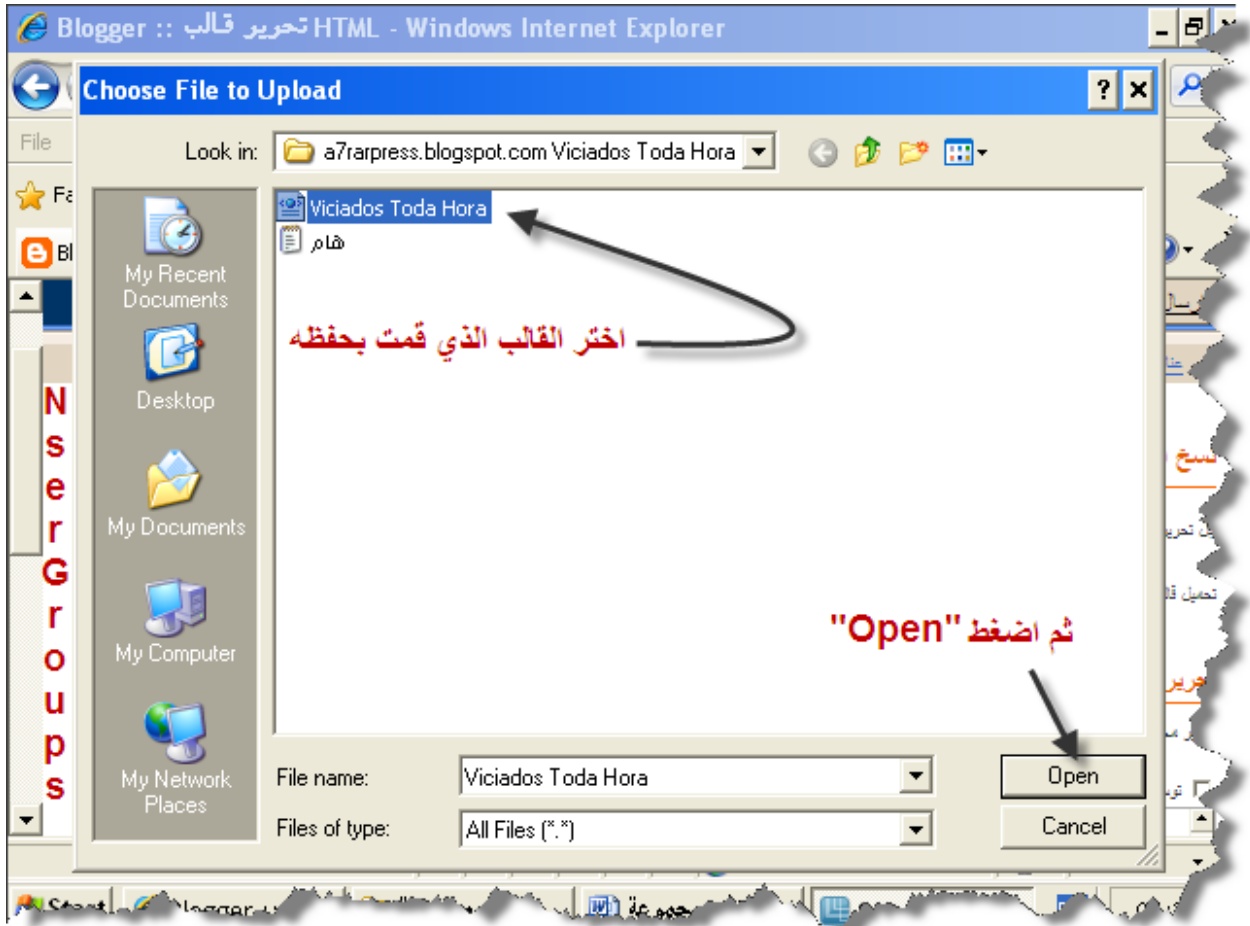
Blogger :: تحرير قالب HTML - Windows Internet Explorer

Choose File to Upload

File

Fa

Bl

Look in: a7rarpress.blogspot.com Viciados Toda Hora

My Recent Documents

Desktop

My Documents

My Computer

My Network Places

Viciados Toda Hora

هام

اختر القالب الذي قمت بحفظه

ثم اضغط "Open"

NserGroups

File name: Viciados Toda Hora

Files of type: All Files (*.*)

Open

Cancel

Start

Blogger

مجموعة